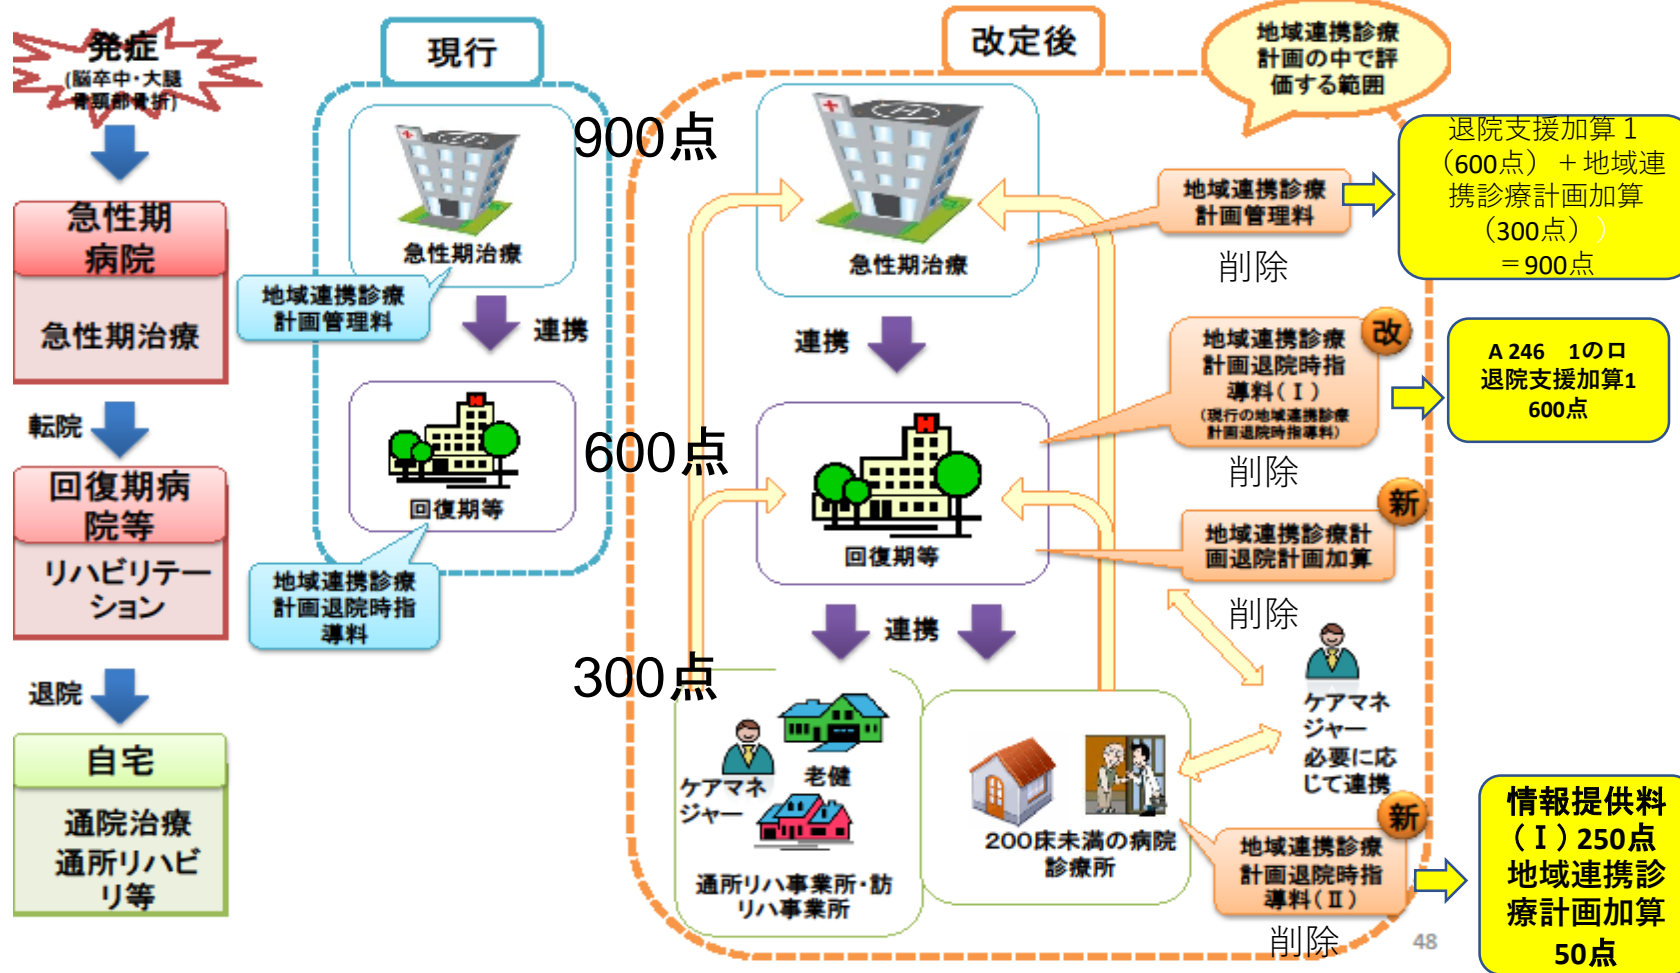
発症
(脳卒中・大腿骨頸部骨折)

急性期病院
急性期治療

転院

回復期病院等
リハビリテーション

退院

自宅
通院治療
通所リハビリ等

現行

急性期治療

地域連携診療計画管理料

連携

回復期等

地域連携診療計画退院時指導料

900点

600点

300点

改定後

地域連携診療計画の中で評価する範囲

急性期治療

連携

回復期等

連携

ケアマネジャー

老健

通所リハ事業所・訪リハ事業所

200床未満の病院診療所

地域連携診療計画管理料

削除

退院支援加算１（600点）＋地域連携診療計画加算（300点））＝900点

改

地域連携診療計画退院時指導料（Ⅰ）
(現行の地域連携診療計画退院時指導料)

削除

A 246 1の口
退院支援加算1
600点

新

地域連携診療計画退院計画加算

削除

ケアマネジャー
必要に応じて連携

新

地域連携診療計画退院時指導料（Ⅱ）

削除

情報提供料（Ⅰ）250点
地域連携診療計画加算
50点

48